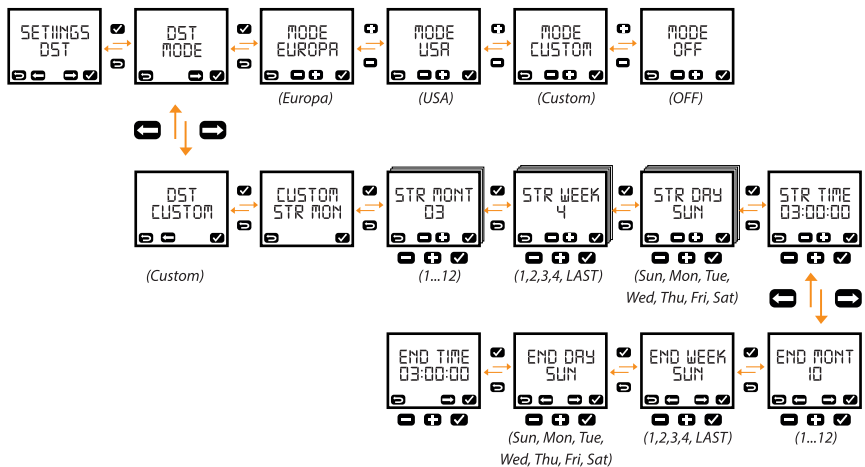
SETTINGS DST

DST MODE

MODE EUROPA
(Europa)

MODE USA
(USA)

MODE CUSTOM
(Custom)

MODE OFF
(OFF)

DST CUSTOM
(Custom)

CUSTOM STR MON

STR MONT 03
(1...12)

STR WEEK 4
(1,2,3,4, LAST)

STR DAY SUN
(Sun, Mon, Tue, Wed, Thu, Fri, Sat)

STR TIME 03:00:00

END MONT 10
(1...12)

END WEEK SUN
(1,2,3,4, LAST)

END DAY SUN
(Sun, Mon, Tue, Wed, Thu, Fri, Sat)

END TIME 03:00:00